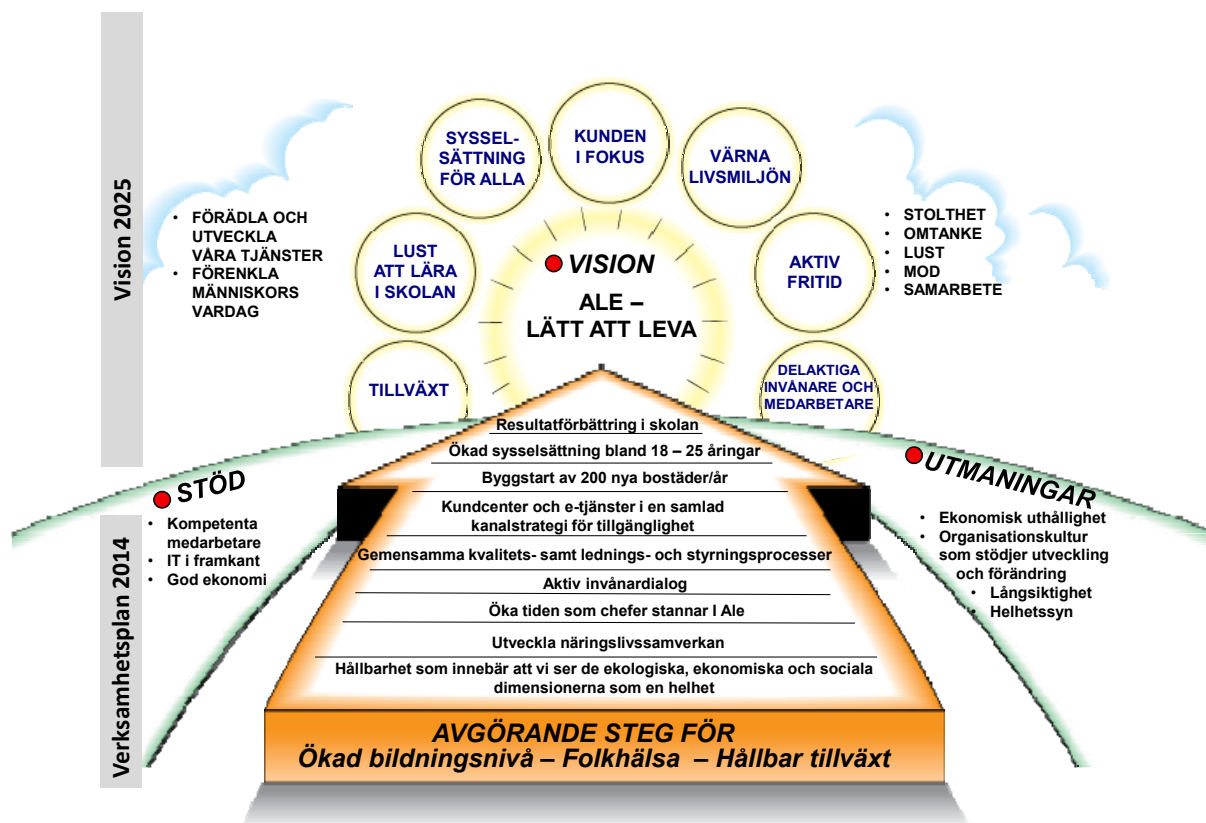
Vision 2025

SYSSELSÄTTNING FÖR ALLA

KUNDEN I FOKUS

VÄRNA LIVSMILJÖN

LUST ATT LÄRA I SKOLAN

AKTIV FRITID

TILLVÄXT

DELAKTIGA INVÅNARE OCH MEDARBETARE

VISION

ALE – LÄTT ATT LEVA

• FÖRÄDLA OCH UTVECKLA VÅRA TJÄNSTER
• FÖRENKLA MÄNNISKORS VARDAG

• STOLTHET
• OMTANKE
• LUST
• MOD
• SAMARBETE

STÖD

• Kompetenta medarbetare
• IT i framkant
• God ekonomi

UTMANINGAR

• Ekonomisk uthållighet
• Organisationskultur som stödjer utveckling och förändring
• Långsiktighet
• Helhetssyn

Resultatförbättring i skolan

Ökad sysselsättning bland 18 – 25 åringar

Byggstart av 200 nya bostäder/år

Kundcenter och e-tjänster i en samlad kanalstrategi för tillgänglighet

Gemensamma kvalitets- samt lednings- och styrningsprocesser

Aktiv invånardialog

Öka tiden som chefer stannar I Ale

Utveckla näringslivssamverkan

Hållbarhet som innebär att vi ser de ekologiska, ekonomiska och sociala dimensionerna som en helhet

AVGÖRANDE STEG FÖR
Ökad bildningsnivå – Folkhälsa – Hållbar tillväxt

Verksamhetsplan 2014